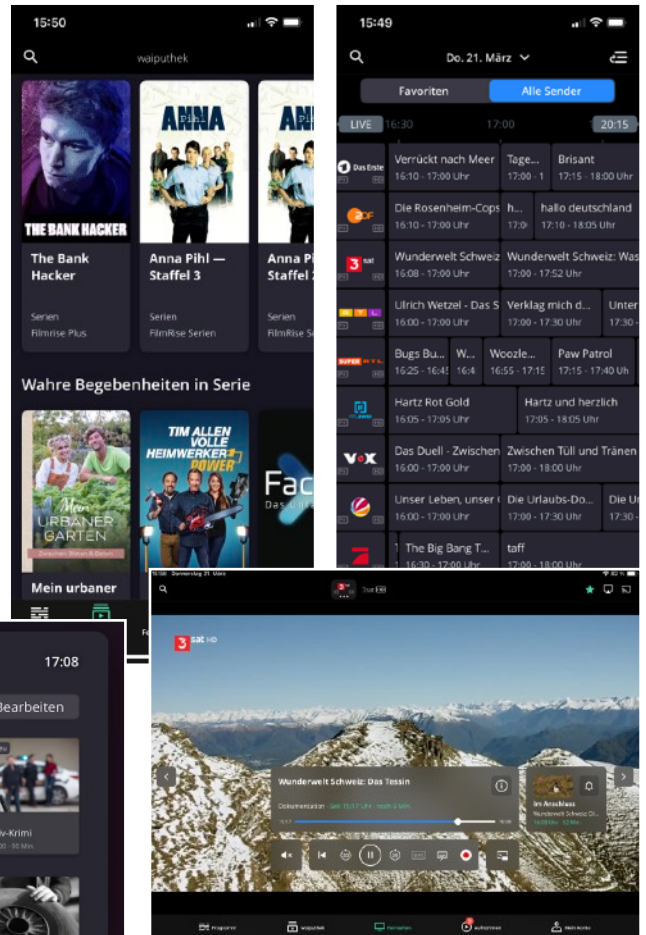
15:50

waiputhek

THE BANK HACKER

The Bank Hacker
Serien
Filmrise Plus

ANNA Pihl

Anna Pihl — Staffel 3
Serien
FilmRise Serien

ANNA

Anna Pi Staffel
Serien
FilmRise S

Wahre Begebenheiten in Serie

Mein URBANER GARTEN

Mein urbaner

TIM ALLEN VOLLE HEIMWERKER POWER

Fac

15:49

Do. 21. März

Favoriten | Alle Sender

LIVE 16:30 17:00 20:15

Das Erste
Verrückt nach Meer 16:10 - 17:00 Uhr
Tage... 17:00 -
Brisant 17:15 - 18:00 Uhr

ZDF
Die Rosenheim-Cops 16:10 - 17:00 Uhr
h... 17:0
hallo deutschland 17:10 - 18:05 Uhr

3sat
Wunderwelt Schweiz 16:08 - 17:00 Uhr
Wunderwelt Schweiz: Was 17:00 - 17:52 Uhr

RTL
Ulrich Wetzel - Das S 16:00 - 17:00 Uhr
Verklag mich d... 17:00 - 17:30 Uhr
Unter 17:30 -

SUPER RTL
Bugs Bu... 16:25 - 16:45
W... 16:4
Woozle... 16:55 - 17:15
Paw Patrol 17:15 - 17:40 Uhr

Hartz Rot Gold 16:05 - 17:05 Uhr
Hartz und herzlich 17:05 - 18:05 Uhr

VOX
Das Duell - Zwischen 16:00 - 17:00 Uhr
Zwischen Tüll und Tränen 17:00 - 18:00 Uhr

Unser Leben, unser 16:00 - 17:00 Uhr
Die Urlaubs-Do... 17:00 - 17:30 Uhr
Die U 17:30 -

The Big Bang T... 16:30 - 17:00 Uhr
taff 17:00 - 18:00 Uhr

17:08

Bearbeiten

v-Krimi

3sat HD

Wunderwelt Schweiz: Das Tessin
Dokumentation

Im Anschluss
Wunderwelt Schweiz: Di...

Programm waiputhek Fernsehen Aufnahmen Mein Konto